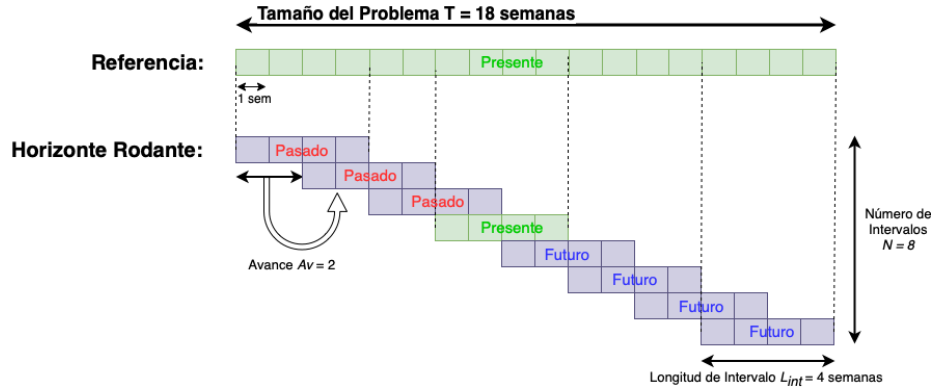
Tamaño del Problema T = 18 semanas

Referencia:

Presente

1 sem

Horizonte Rodante:

Pasado

Pasado

Pasado

Presente

Futuro

Futuro

Futuro

Futuro

Avance $Av = 2$

Número de Intervalos $N = 8$

Longitud de Intervalo $L_{int} = 4$ semanas